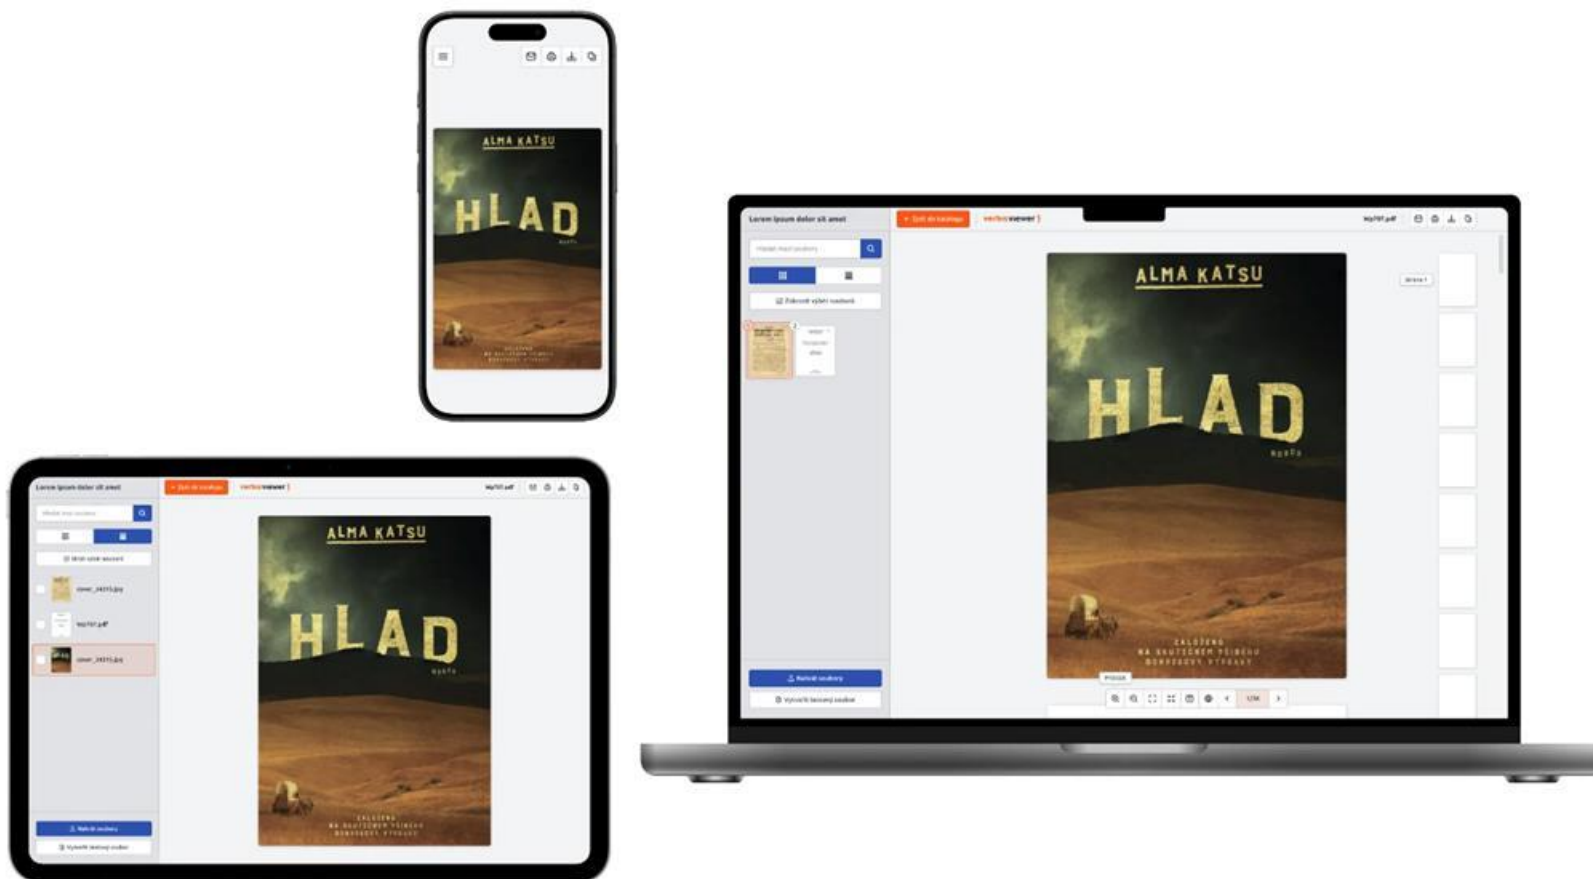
ALMA KATSU
HLAD
ROMÁN
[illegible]

Lorem ipsum dolor sit amet
Zpět do katalogu
verbisviewer
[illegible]
Hledat mezi soubory
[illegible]
Nahrát soubory
Vytvořit textový soubor

ALMA KATSU
HLAD
ROMÁN
ZALOŽENO NA SKUTEČNÉM PŘÍBĚHU DONNERSKÉ VÝPRAVY

Lorem ipsum dolor sit amet
Zpět do katalogu
verbisviewer
Hledat mezi soubory
Zobrazit výběr souborů
Nahrát soubory
Vytvořit textový soubor
1/36

ALMA KATSU
HLAD
ROMÁN
ZALOŽENO NA SKUTEČNÉM PŘÍBĚHU DONNERSKÉ VÝPRAVY